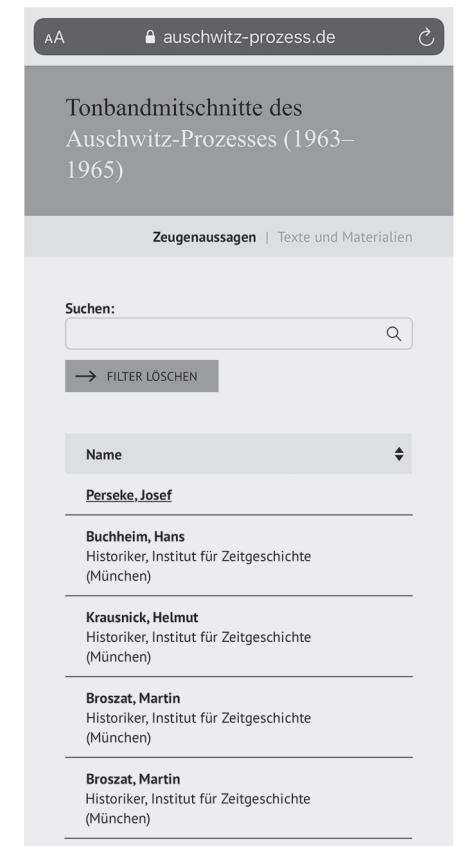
AA auschwitz-prozess.de

Tonbandmitschnitte des Auschwitz-Prozesses (1963–1965)

Zeugenaussagen | Texte und Materialien

Suchen:

FILTER LÖSCHEN

| Name |
|---|
| Perseke, Josef |
| Buchheim, Hans<br>Historiker, Institut für Zeitgeschichte (München) |
| Krausnick, Helmut<br>Historiker, Institut für Zeitgeschichte (München) |
| Broszat, Martin<br>Historiker, Institut für Zeitgeschichte (München) |
| Broszat, Martin<br>Historiker, Institut für Zeitgeschichte (München) |